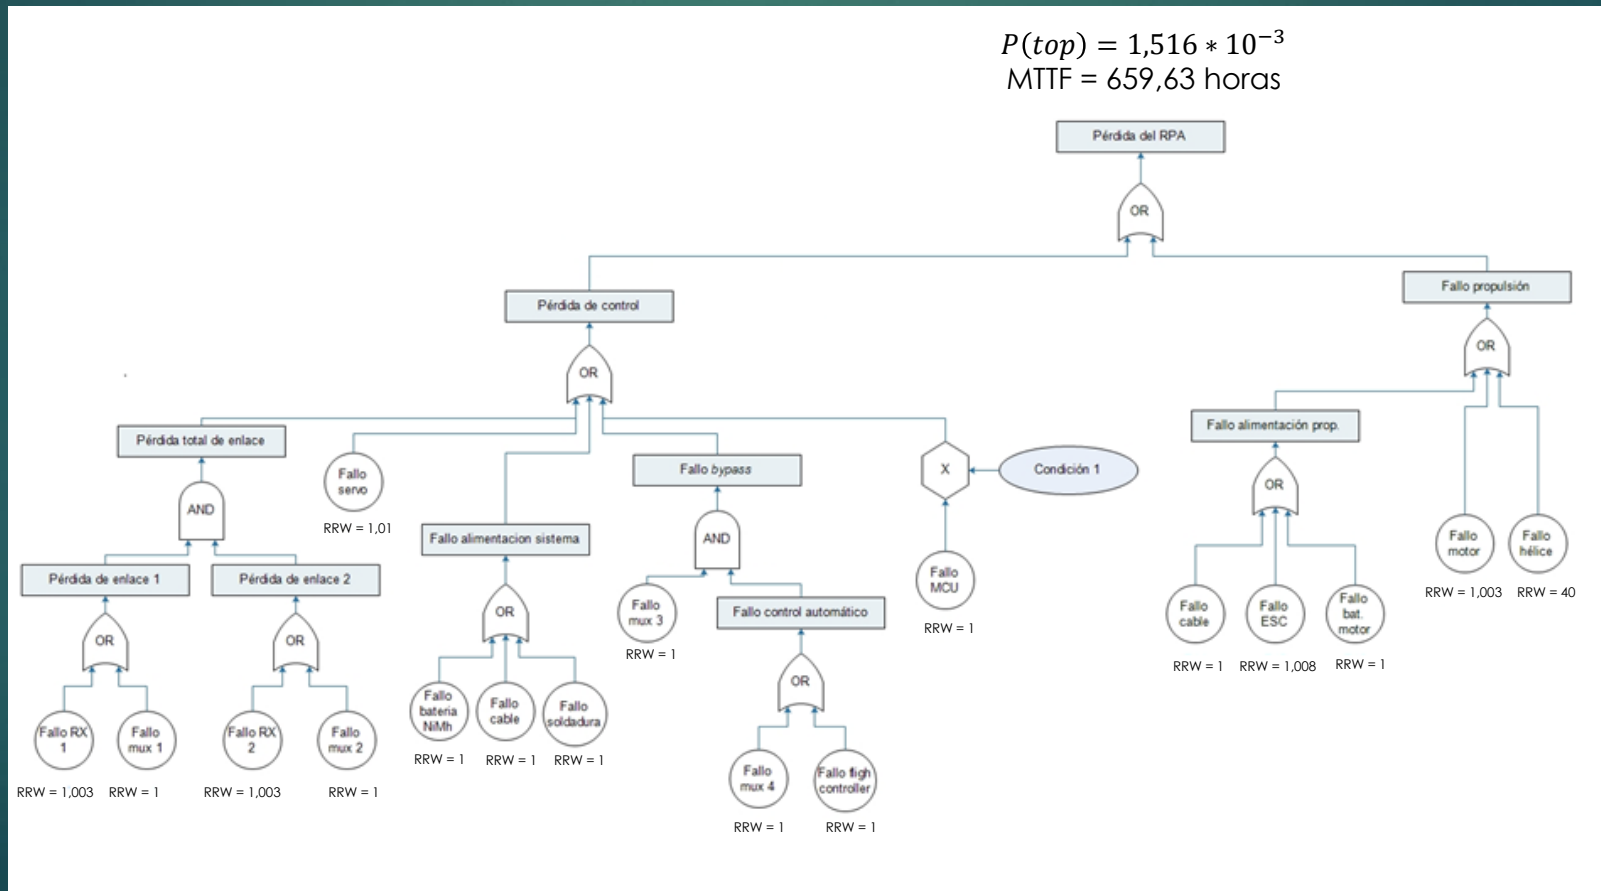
$P(top) = 1{,}516 * 10^{-3}$
MTTF = 659,63 horas

Pérdida del RPA

OR

Pérdida de control

Fallo propulsión

OR

OR

Pérdida total de enlace

Fallo servo

RRW = 1,01

Fallo alimentacion sistema

Fallo bypass

X

Condición 1

Fallo alimentación prop.

OR

AND

AND

Fallo MCU

RRW = 1

Fallo motor

Fallo hélice

RRW = 1,003

RRW = 40

Pérdida de enlace 1

Pérdida de enlace 2

OR

Fallo mux 3

RRW = 1

Fallo control automático

Fallo cable

Fallo ESC

Fallo bat. motor

RRW = 1

RRW = 1,008

RRW = 1

OR

OR

OR

Fallo RX 1

Fallo mux 1

Fallo RX 2

Fallo mux 2

RRW = 1,003

RRW = 1

RRW = 1,003

RRW = 1

Fallo bateria NiMh

Fallo cable

Fallo soldadura

RRW = 1

RRW = 1

RRW = 1

Fallo mux 4

Fallo figh controller

RRW = 1

RRW = 1